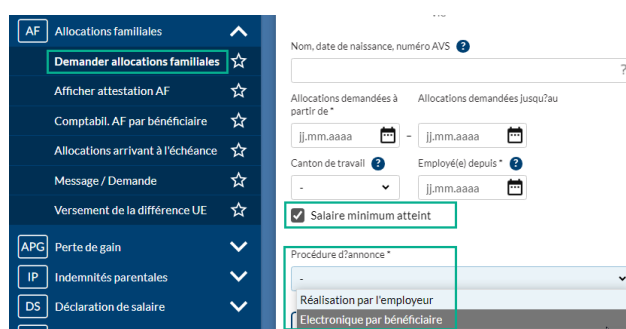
AF Allocations familiales

Demander allocations familiales

Afficher attestation AF

Comptabil. AF par bénéficiaire

Allocations arrivant à l'échéance

Message / Demande

Versement de la différence UE

APG Perte de gain

IP Indemnités parentales

DS Déclaration de salaire

Nom, date de naissance, numéro AVS ?

?

Allocations demandées à partir de *

Allocations demandées jusqu?au

jj.mm.aaaa

–

jj.mm.aaaa

Canton de travail ?

Employé(e) depuis * ?

-

jj.mm.aaaa

Salaire minimum atteint

Procédure d?annonce *

-

Réalisation par l'employeur

Electronique par bénéficiaire